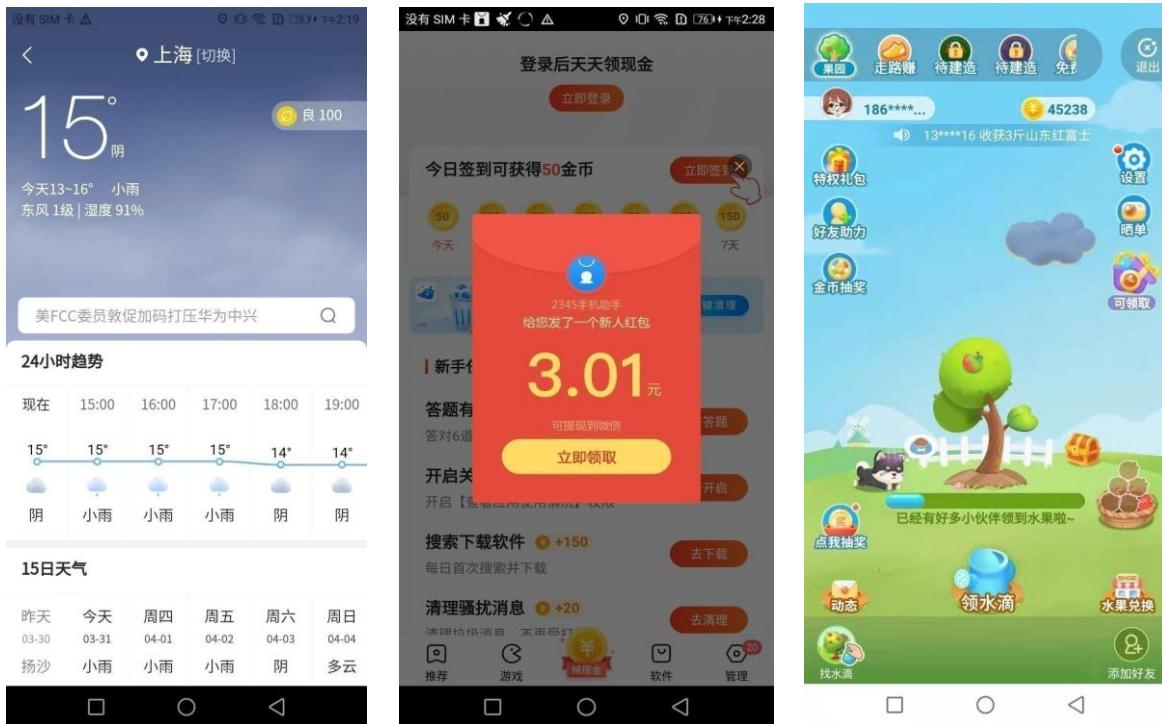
没有 SIM 卡 下午2:19

上海 [切换]

15°
阴

良 100

今天13~16° 小雨
东风 1级 | 湿度 91%

美FCC委员敦促加码打压华为中兴

24小时趋势

| 现在 | 15:00 | 16:00 | 17:00 | 18:00 | 19:00 |
|---|---|---|---|---|---|
| 15° | 15° | 15° | 15° | 14° | 14° |
| 阴 | 小雨 | 小雨 | 小雨 | 阴 | 阴 |

15日天气

| 昨天 | 今天 | 周四 | 周五 | 周六 | 周日 |
|---|---|---|---|---|---|
| 03-30 | 03-31 | 04-01 | 04-02 | 04-03 | 04-04 |
| 扬沙 | 小雨 | 小雨 | 小雨 | 阴 | 多云 |

没有 SIM 卡 下午2:28

登录后天天领现金
立即登录

今日签到可获得50金币
立即签到

50 今天 150 7天

2345手机助手
给您发了一个新人红包
3.01元
可提现到微信
立即领取

新手任
答题有
答对6道
答题
开启关
开启【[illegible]】权限
开启
搜索下载软件 +150
每日首次搜索并下载
去下载
清理骚扰消息 +20
去清理

推荐 游戏 领现金 软件 管理

果园 走路赚 待建造 待建造 免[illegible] 退出
186****...
45238
13****16 收获3斤山东红富士
特权礼包 设置
好友助力 晒单
金币抽奖 可领取
已经有好多小伙伴领到水果啦~
点我抽奖
动态 领水滴 水果兑换
找水滴 添加好友